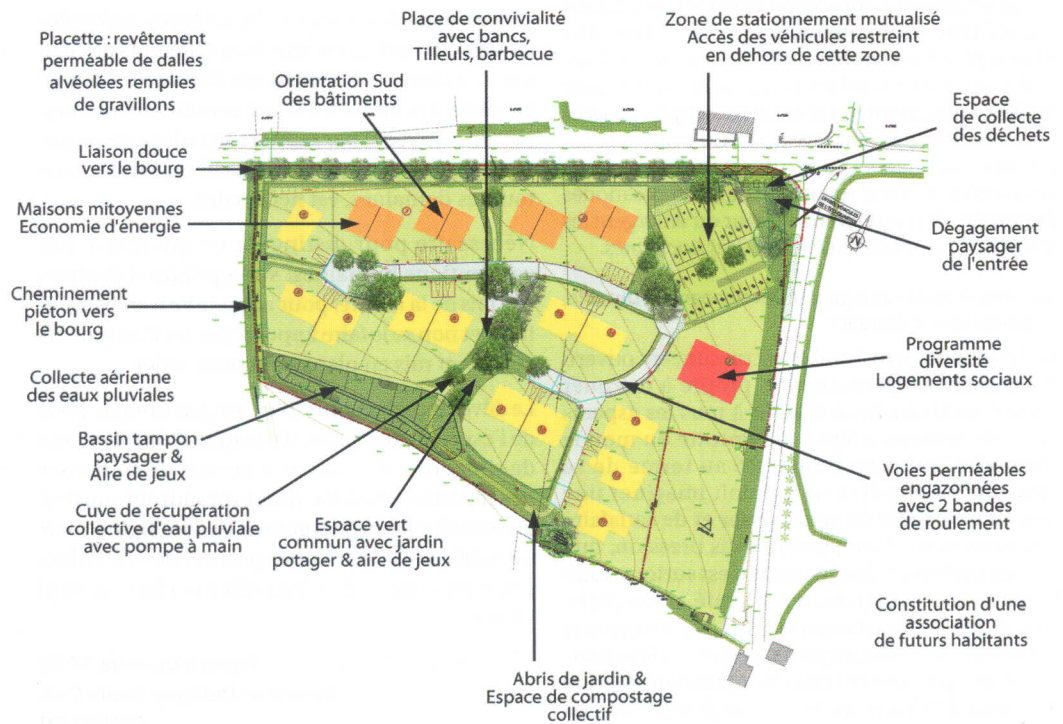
Placette : revêtement perméable de dalles alvéolées remplies de gravillons

Place de convivialité avec bancs, Tilleuls, barbecue

Zone de stationnement mutualisé Accès des véhicules restreint en dehors de cette zone

Orientation Sud des bâtiments

Espace de collecte des déchets

Liaison douce vers le bourg

Maisons mitoyennes Economie d'énergie

Dégagement paysager de l'entrée

Cheminement piéton vers le bourg

Programme diversité Logements sociaux

Collecte aérienne des eaux pluviales

Bassin tampon paysager & Aire de jeux

Voies perméables engazonnées avec 2 bandes de roulement

Cuve de récupération collective d'eau pluviale avec pompe à main

Espace vert commun avec jardin potager & aire de jeux

Constitution d'une association de futurs habitants

Abris de jardin & Espace de compostage collectif